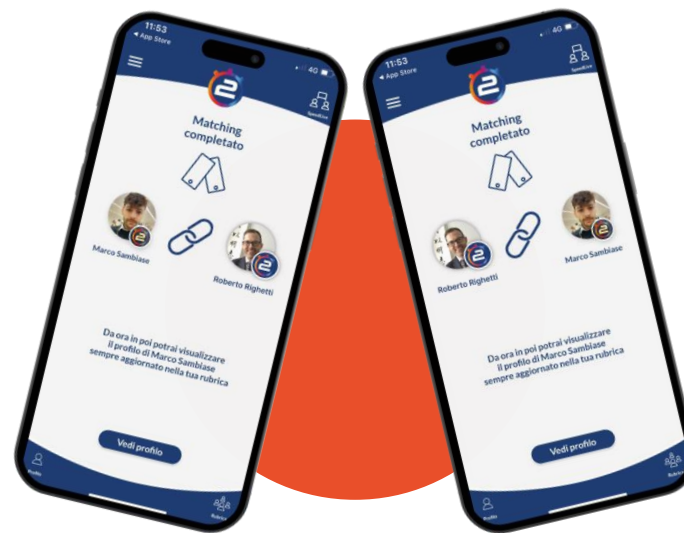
11:53
◂ App Store
4G

Matching completato

Marco Sambiase

Roberto Righetti

Da ora in poi potrai visualizzare il profilo di Marco Sambiase sempre aggiornato nella tua rubrica

Vedi profilo

Profilo

Rubrica

11:53
◂ App Store
4G

Spedisci

Matching completato

Roberto Righetti

Marco Sambiase

Da ora in poi potrai visualizzare il profilo di Marco Sambiase sempre aggiornato nella tua rubrica

Vedi profilo

Profilo

Rubrica